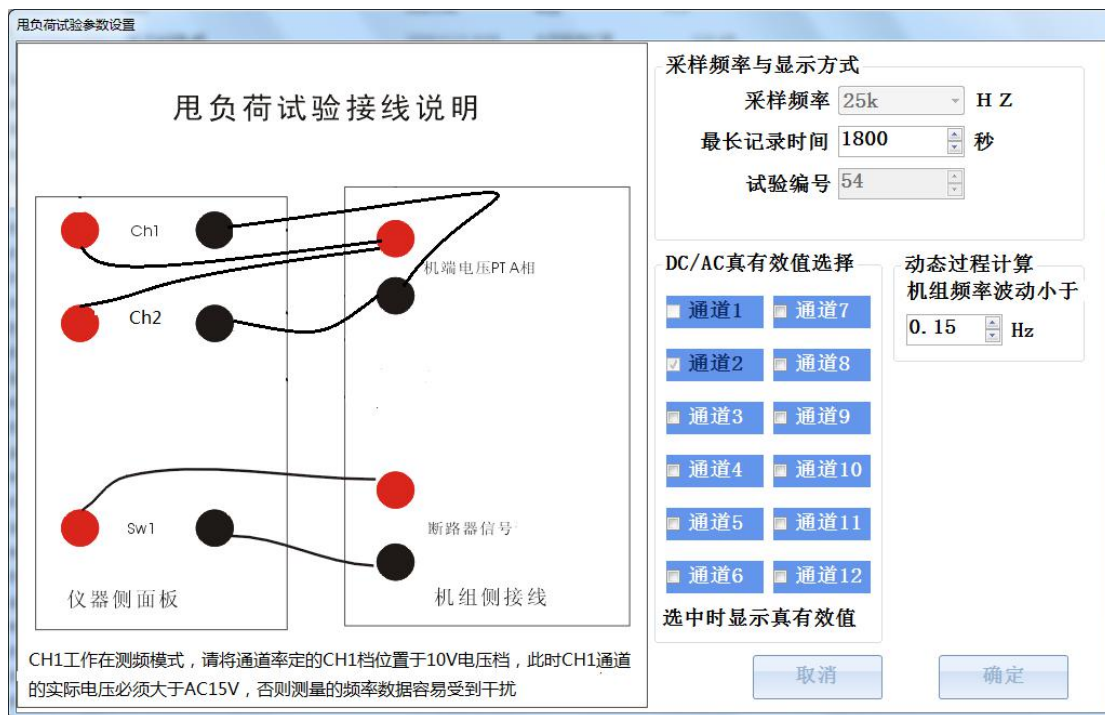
甩负荷试验参数设置

甩负荷试验接线说明

Ch1

Ch2

Sw1

机端电压PT A相

断路器信号

仪器侧面板

机组侧接线

CH1工作在测频模式，请将通道率定的CH1档位置于10V电压档，此时CH1通道的实际电压必须大于AC15V，否则测量的频率数据容易受到干扰

采样频率与显示方式

采样频率 25k H Z

最长记录时间 1800 秒

试验编号 54

DC/AC真有效值选择

通道1 通道7
通道2 通道8
通道3 通道9
通道4 通道10
通道5 通道11
通道6 通道12

选中时显示真有效值

动态过程计算

机组频率波动小于

0.15 Hz

取消

确定